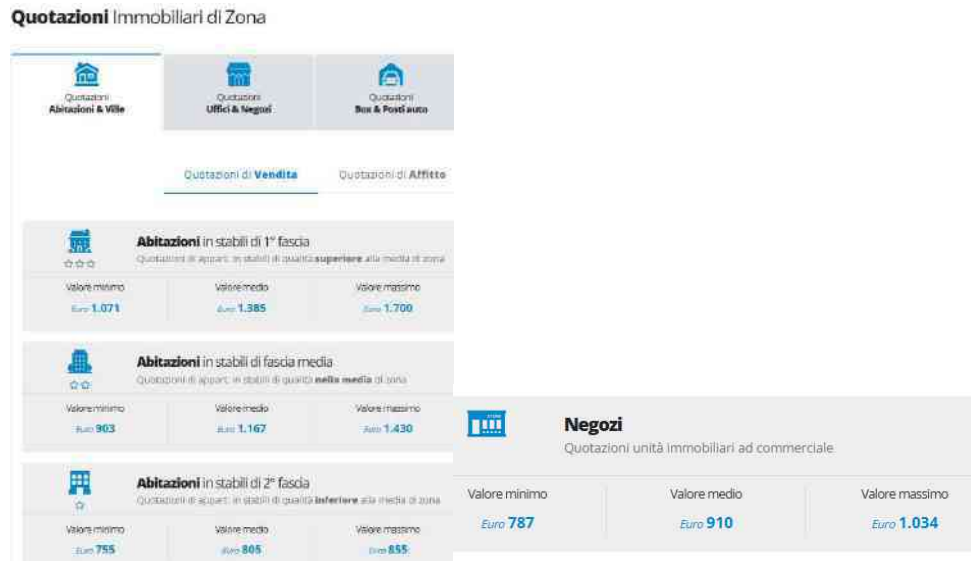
**Quotazioni** Immobiliari di Zona

Quotazioni **Abitazioni & Ville**

Quotazioni **Uffici & Negozi**

Quotazioni **Box & Posti auto**

Quotazioni di **Vendita**

Quotazioni di **Affitto**

**Abitazioni** in stabili di 1° fascia

Quotazioni di appart. in stabili di qualità **superiore** alla media di zona

| Valore minimo | Valore medio | Valore massimo |
|---|---|---|
| Euro **1.071** | Euro **1.385** | Euro **1.700** |

**Abitazioni** in stabili di fascia media

Quotazioni di appart. in stabili di qualità **nella media** di zona

| Valore minimo | Valore medio | Valore massimo |
|---|---|---|
| Euro **903** | Euro **1.167** | Euro **1.430** |

**Abitazioni** in stabili di 2° fascia

Quotazioni di appart. in stabili di qualità **inferiore** alla media di zona

| Valore minimo | Valore medio | Valore massimo |
|---|---|---|
| Euro **755** | Euro **805** | Euro **855** |

**Negozi**

Quotazioni unità immobiliari ad commerciale

| Valore minimo | Valore medio | Valore massimo |
|---|---|---|
| Euro **787** | Euro **910** | Euro **1.034** |